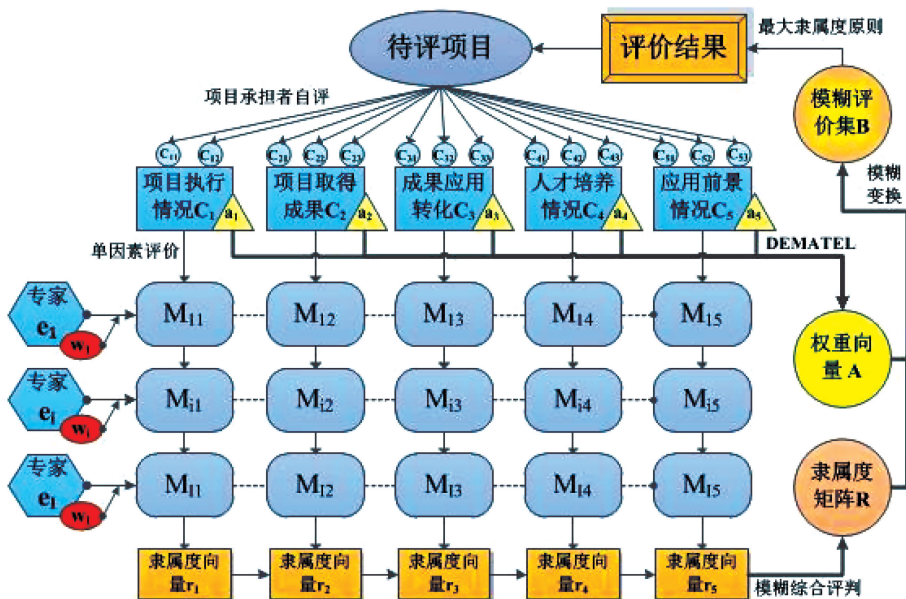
待评项目

评价结果

最大隶属度原则

项目承担者自评

模糊评价集B

模糊变换

$C_{11}$ $C_{12}$ $C_{21}$ $C_{22}$ $C_{23}$ $C_{31}$ $C_{32}$ $C_{33}$ $C_{41}$ $C_{42}$ $C_{43}$ $C_{51}$ $C_{52}$ $C_{53}$

项目执行情况$C_1$ $a_1$

项目取得成果$C_2$ $a_2$

成果应用转化$C_3$ $a_3$

人才培养情况$C_4$ $a_4$

应用前景情况$C_5$ $a_5$

单因素评价

DEMATEL

专家 $e_1$ $w_1$

$M_{11}$ $M_{12}$ $M_{13}$ $M_{14}$ $M_{15}$

权重向量A

专家 $e_i$ $w_i$

$M_{i1}$ $M_{i2}$ $M_{i3}$ $M_{i4}$ $M_{i5}$

专家 $e_l$ $w_l$

$M_{l1}$ $M_{l2}$ $M_{l3}$ $M_{l4}$ $M_{l5}$

隶属度矩阵R

隶属度向量$r_1$

隶属度向量$r_2$

隶属度向量$r_3$

隶属度向量$r_4$

隶属度向量$r_5$

模糊综合评判